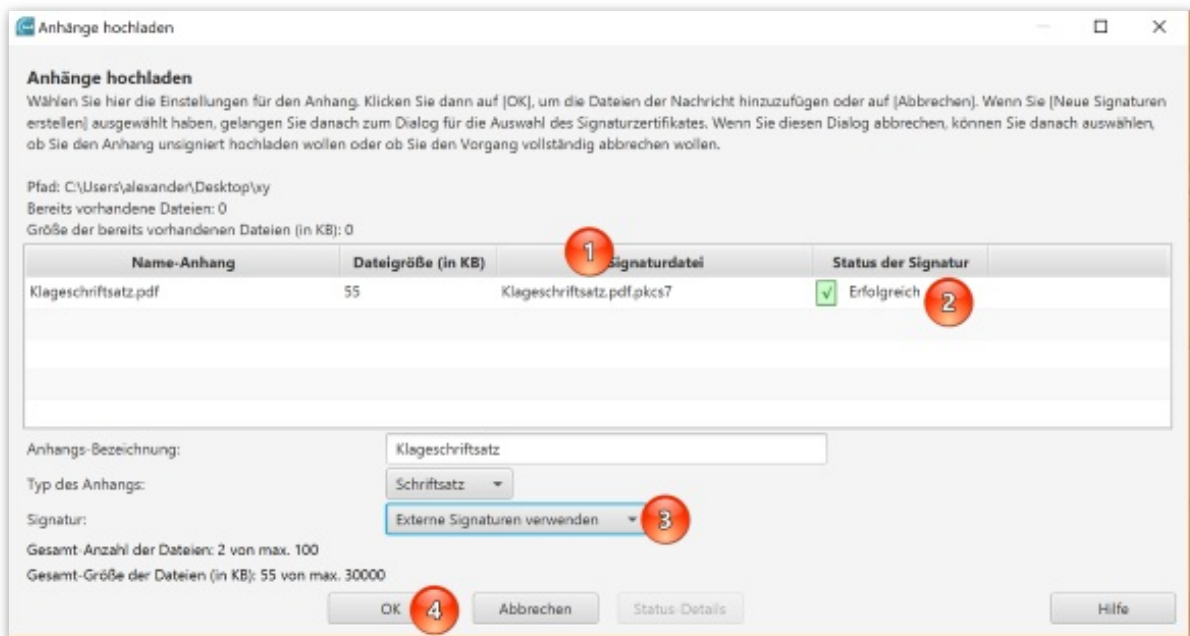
Anhänge hochladen

Anhänge hochladen

Wählen Sie hier die Einstellungen für den Anhang. Klicken Sie dann auf [OK], um die Dateien der Nachricht hinzuzufügen oder auf [Abbrechen]. Wenn Sie [Neue Signaturen erstellen] ausgewählt haben, gelangen Sie danach zum Dialog für die Auswahl des Signaturzertifikates. Wenn Sie diesen Dialog abbrechen, können Sie danach auswählen, ob Sie den Anhang unsigniert hochladen wollen oder ob Sie den Vorgang vollständig abbrechen wollen.

Pfad: C:\Users\alexander\Desktop\xy
Bereits vorhandene Dateien: 0
Größe der bereits vorhandenen Dateien (in KB): 0

1

| Name-Anhang | Dateigröße (in KB) | Signaturdatei | Status der Signatur |
|---|---|---|---|
| Klageschriftsatz.pdf | 55 | Klageschriftsatz.pdf.pkcs7 | ✓ Erfolgreich |

2

Anhangs-Bezeichnung: Klageschriftsatz

Typ des Anhangs: Schriftsatz

Signatur: Externe Signaturen verwenden

3

Gesamt-Anzahl der Dateien: 2 von max. 100

Gesamt-Größe der Dateien (in KB): 55 von max. 30000

OK

4

Abbrechen

Status-Details

Hilfe